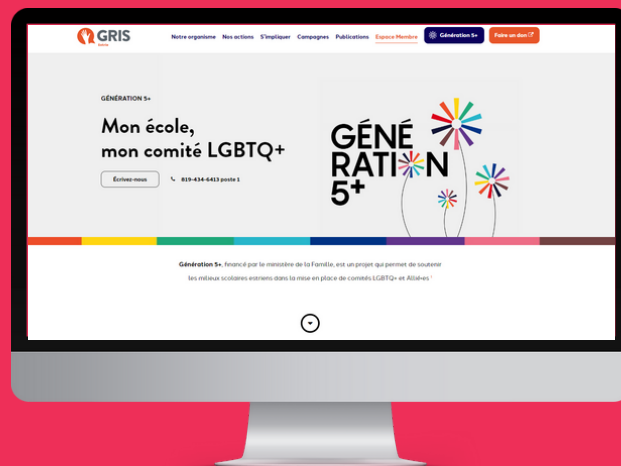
GRIS Estrie

Notre organisme Nos actions S'impliquer Campagnes Publications Espace Membre Génération 5+ Faire un don

GÉNÉRATION 5+

Mon école, mon comité LGBTQ+

Écrivez-nous

819-434-6413 poste 1

GÉNÉRATION 5+

Génération 5+, financé par le ministère de la Famille, est un projet qui permet de soutenir les milieux scolaires estriens dans la mise en place de comités LGBTQ+ et Allié•es !